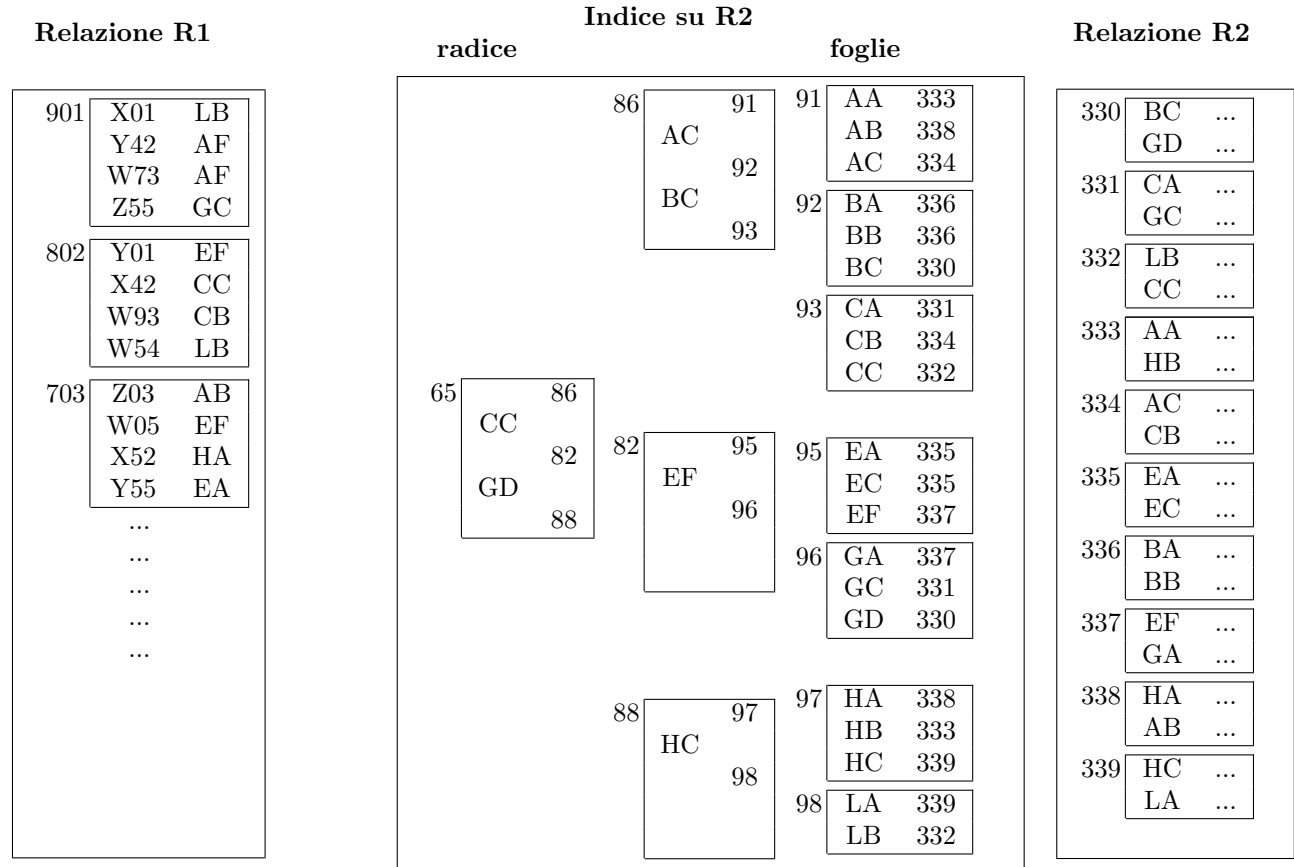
**Relazione R1**

901
| X01 | LB |
|---|---|
| Y42 | AF |
| W73 | AF |
| Z55 | GC |

802
| Y01 | EF |
|---|---|
| X42 | CC |
| W93 | CB |
| W54 | LB |

703
| Z03 | AB |
|---|---|
| W05 | EF |
| X52 | HA |
| Y55 | EA |

...
...
...
...
...

**Indice su R2**

**radice**

65
| | 86 |
|---|---|
| CC | |
| | 82 |
| GD | |
| | 88 |

86
| | 91 |
|---|---|
| AC | |
| | 92 |
| BC | |
| | 93 |

82
| | 95 |
|---|---|
| EF | |
| | 96 |

88
| | 97 |
|---|---|
| HC | |
| | 98 |

**foglie**

91
| AA | 333 |
|---|---|
| AB | 338 |
| AC | 334 |

92
| BA | 336 |
|---|---|
| BB | 336 |
| BC | 330 |

93
| CA | 331 |
|---|---|
| CB | 334 |
| CC | 332 |

95
| EA | 335 |
|---|---|
| EC | 335 |
| EF | 337 |

96
| GA | 337 |
|---|---|
| GC | 331 |
| GD | 330 |

97
| HA | 338 |
|---|---|
| HB | 333 |
| HC | 339 |

98
| LA | 339 |
|---|---|
| LB | 332 |

**Relazione R2**

330
| BC | ... |
|---|---|
| GD | ... |

331
| CA | ... |
|---|---|
| GC | ... |

332
| LB | ... |
|---|---|
| CC | ... |

333
| AA | ... |
|---|---|
| HB | ... |

334
| AC | ... |
|---|---|
| CB | ... |

335
| EA | ... |
|---|---|
| EC | ... |

336
| BA | ... |
|---|---|
| BB | ... |

337
| EF | ... |
|---|---|
| GA | ... |

338
| HA | ... |
|---|---|
| AB | ... |

339
| HC | ... |
|---|---|
| LA | ... |